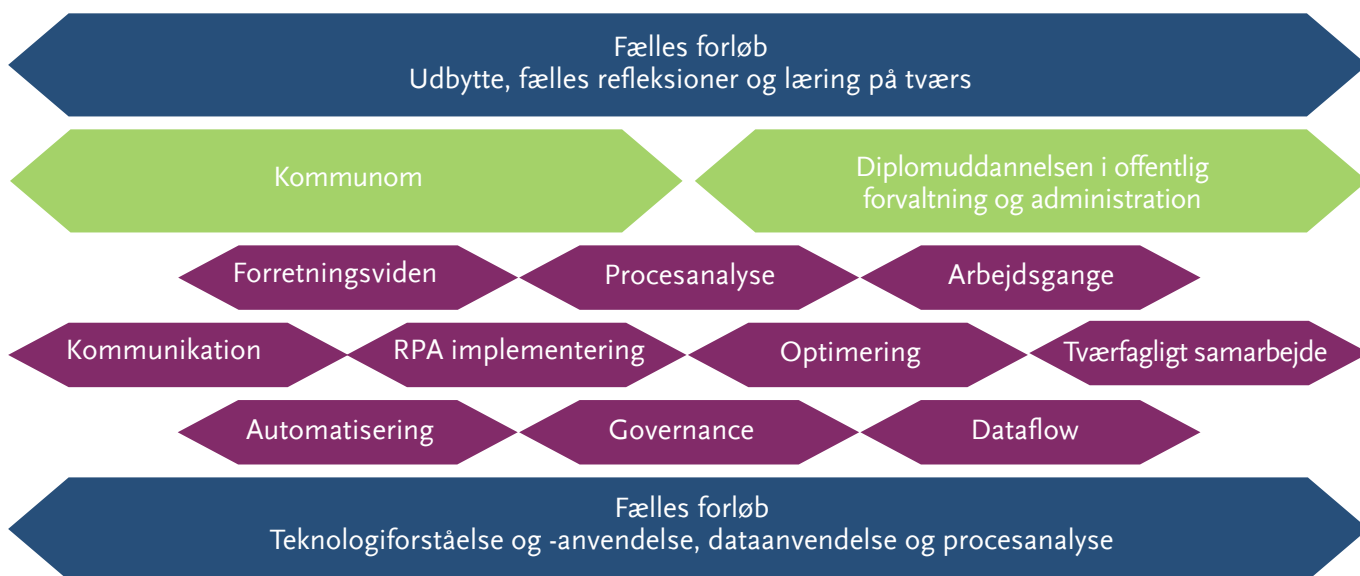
Fælles forløb
Udbytte, fælles refleksioner og læring på tværs

Kommunom

Diplomuddannelsen i offentlig forvaltning og administration

Forretningsviden

Procesanalyse

Arbejdsgange

Kommunikation

RPA implementering

Optimering

Tværfagligt samarbejde

Automatisering

Governance

Dataflow

Fælles forløb
Teknologiforståelse og -anvendelse, dataanvendelse og procesanalyse